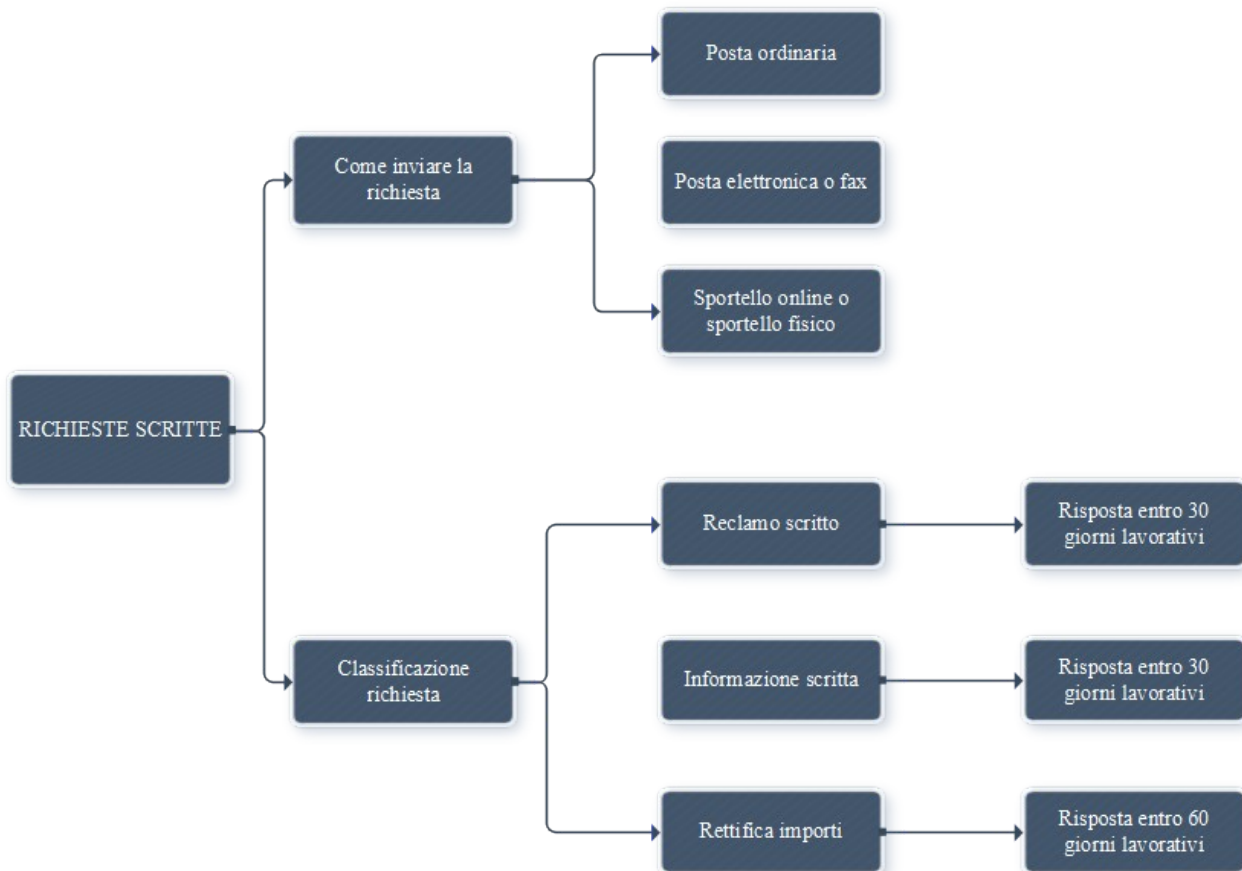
RICHIESTE SCRITTE

Come inviare la richiesta

Posta ordinaria

Posta elettronica o fax

Sportello online o sportello fisico

Classificazione richiesta

Reclamo scritto

Risposta entro 30 giorni lavorativi

Informazione scritta

Risposta entro 30 giorni lavorativi

Rettifica importi

Risposta entro 60 giorni lavorativi